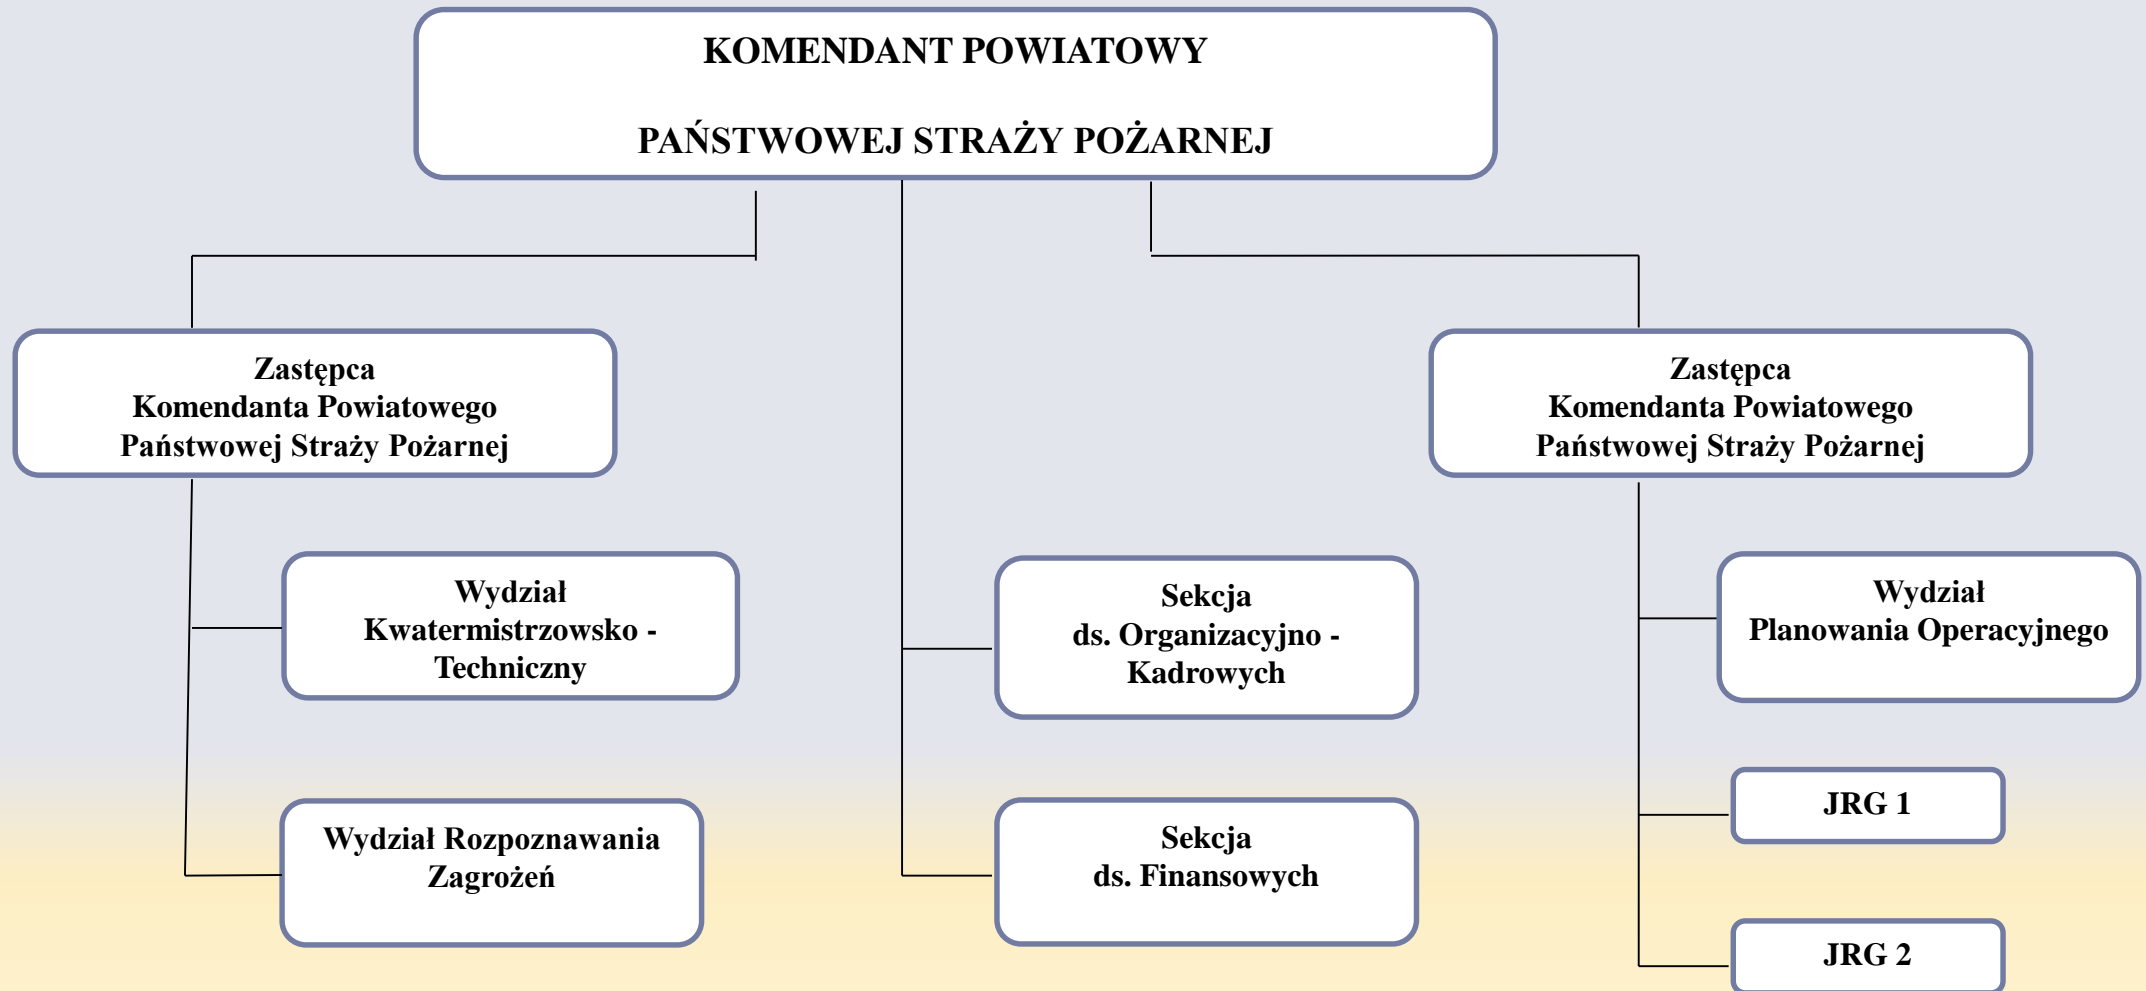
KOMENDANT POWIATOWY

PAŃSTWOWEJ STRAŻY POŻARNEJ

Zastępca
Komendanta Powiatowego
Państwowej Straży Pożarnej

Wydział
Kwatermistrzowsko - Techniczny

Wydział Rozpoznawania Zagrożeń

Sekcja
ds. Organizacyjno - Kadrowych

Sekcja
ds. Finansowych

Zastępca
Komendanta Powiatowego
Państwowej Straży Pożarnej

Wydział
Planowania Operacyjnego

JRG 1

JRG 2